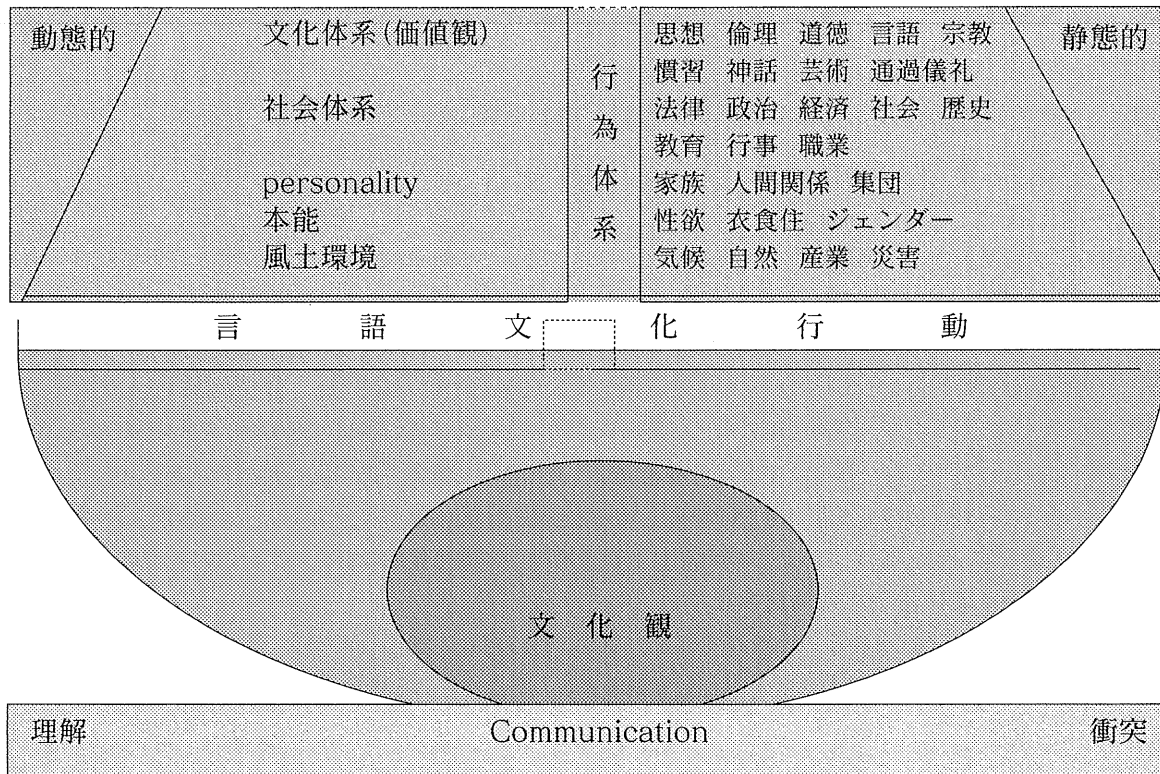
動態的

文化体系(価値観)

社会体系

personality
本能
風土環境

行為体系

思想　倫理　道徳　言語　宗教
慣習　神話　芸術　通過儀礼
法律　政治　経済　社会　歴史
教育　行事　職業
家族　人間関係　集団
性欲　衣食住　ジェンダー
気候　自然　産業　災害

静態的

言　語　文　化　行　動

文　化　観

理解　Communication　衝突